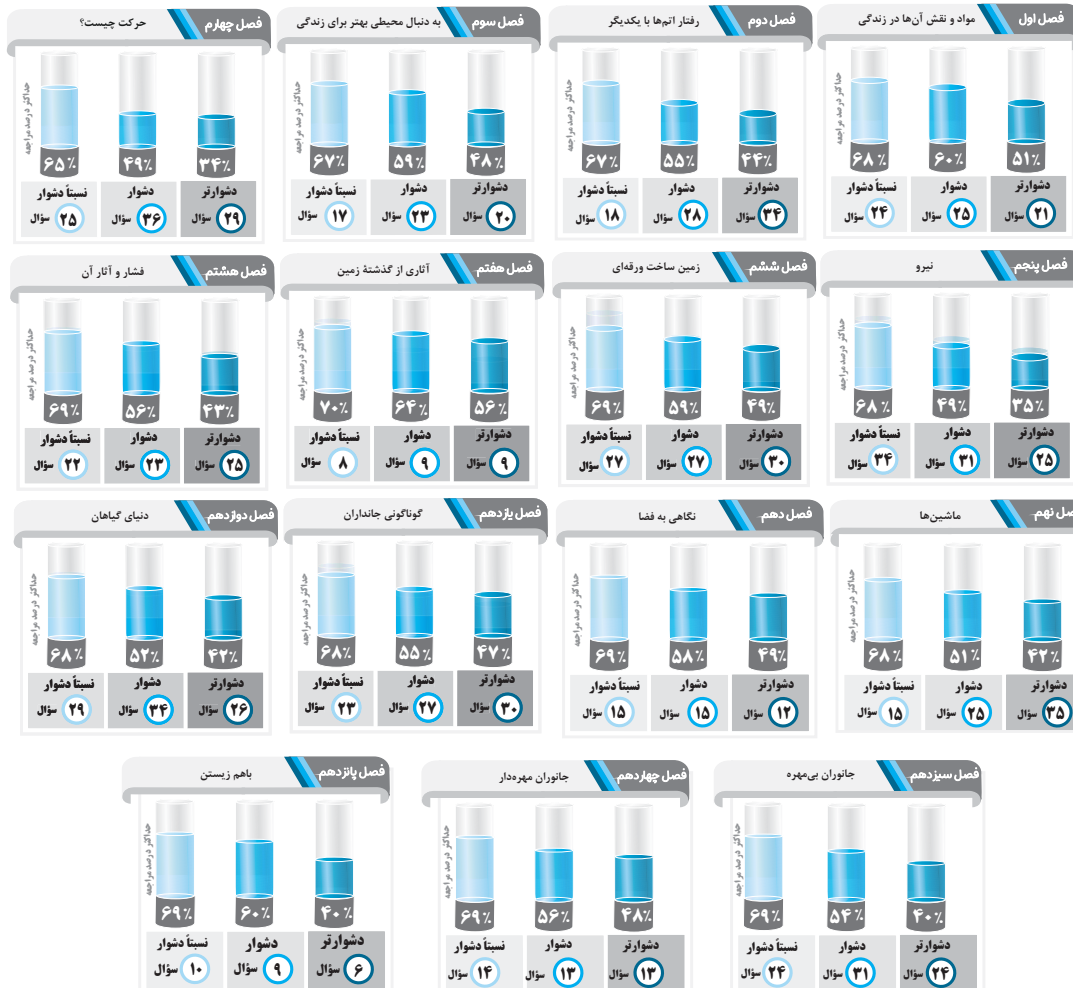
فصل اول مواد و نقش آن‌ها در زندگی
حداکثر درصد مراجعه
۶۸٪ ۶۰٪ ۵۱٪
نسبتاً دشوار ۲۴ سؤال
دشوار ۲۵ سؤال
دشوارتر ۲۱ سؤال

فصل دوم رفتار اتم‌ها با یکدیگر
حداکثر درصد مراجعه
۶۷٪ ۵۵٪ ۴۴٪
نسبتاً دشوار ۱۸ سؤال
دشوار ۲۸ سؤال
دشوارتر ۳۴ سؤال

فصل سوم به دنبال محیطی بهتر برای زندگی
حداکثر درصد مراجعه
۶۷٪ ۵۹٪ ۴۸٪
نسبتاً دشوار ۱۷ سؤال
دشوار ۲۳ سؤال
دشوارتر ۲۰ سؤال

فصل چهارم حرکت چیست؟
حداکثر درصد مراجعه
۶۵٪ ۴۹٪ ۳۴٪
نسبتاً دشوار ۲۵ سؤال
دشوار ۳۶ سؤال
دشوارتر ۲۹ سؤال

فصل پنجم نیرو
حداکثر درصد مراجعه
۶۸٪ ۴۹٪ ۳۵٪
نسبتاً دشوار ۳۴ سؤال
دشوار ۳۱ سؤال
دشوارتر ۲۵ سؤال

فصل ششم زمین ساخت ورقه‌ای
حداکثر درصد مراجعه
۶۹٪ ۵۹٪ ۴۹٪
نسبتاً دشوار ۲۷ سؤال
دشوار ۲۷ سؤال
دشوارتر ۳۰ سؤال

فصل هفتم آثاری از گذشتهٔ زمین
حداکثر درصد مراجعه
۷۰٪ ۶۴٪ ۵۶٪
نسبتاً دشوار ۸ سؤال
دشوار ۹ سؤال
دشوارتر ۹ سؤال

فصل هشتم فشار و آثار آن
حداکثر درصد مراجعه
۶۹٪ ۵۶٪ ۴۳٪
نسبتاً دشوار ۲۲ سؤال
دشوار ۲۳ سؤال
دشوارتر ۲۵ سؤال

فصل نهم ماشین‌ها
حداکثر درصد مراجعه
۶۸٪ ۵۱٪ ۴۲٪
نسبتاً دشوار ۱۵ سؤال
دشوار ۲۵ سؤال
دشوارتر ۳۵ سؤال

فصل دهم نگاهی به فضا
حداکثر درصد مراجعه
۶۹٪ ۵۸٪ ۴۹٪
نسبتاً دشوار ۱۵ سؤال
دشوار ۱۵ سؤال
دشوارتر ۱۲ سؤال

فصل یازدهم گوناگونی جانداران
حداکثر درصد مراجعه
۶۸٪ ۵۵٪ ۴۷٪
نسبتاً دشوار ۲۳ سؤال
دشوار ۲۷ سؤال
دشوارتر ۳۰ سؤال

فصل دوازدهم دنیای گیاهان
حداکثر درصد مراجعه
۶۸٪ ۵۲٪ ۴۲٪
نسبتاً دشوار ۲۹ سؤال
دشوار ۳۴ سؤال
دشوارتر ۲۶ سؤال

فصل سیزدهم جانوران بی‌مهره
حداکثر درصد مراجعه
۶۹٪ ۵۴٪ ۴۰٪
نسبتاً دشوار ۲۴ سؤال
دشوار ۳۱ سؤال
دشوارتر ۲۴ سؤال

فصل چهاردهم جانوران مهره‌دار
حداکثر درصد مراجعه
۶۹٪ ۵۶٪ ۴۸٪
نسبتاً دشوار ۱۴ سؤال
دشوار ۱۳ سؤال
دشوارتر ۱۳ سؤال

فصل پانزدهم باهم زیستن
حداکثر درصد مراجعه
۶۹٪ ۶۰٪ ۴۰٪
نسبتاً دشوار ۱۰ سؤال
دشوار ۹ سؤال
دشوارتر ۶ سؤال